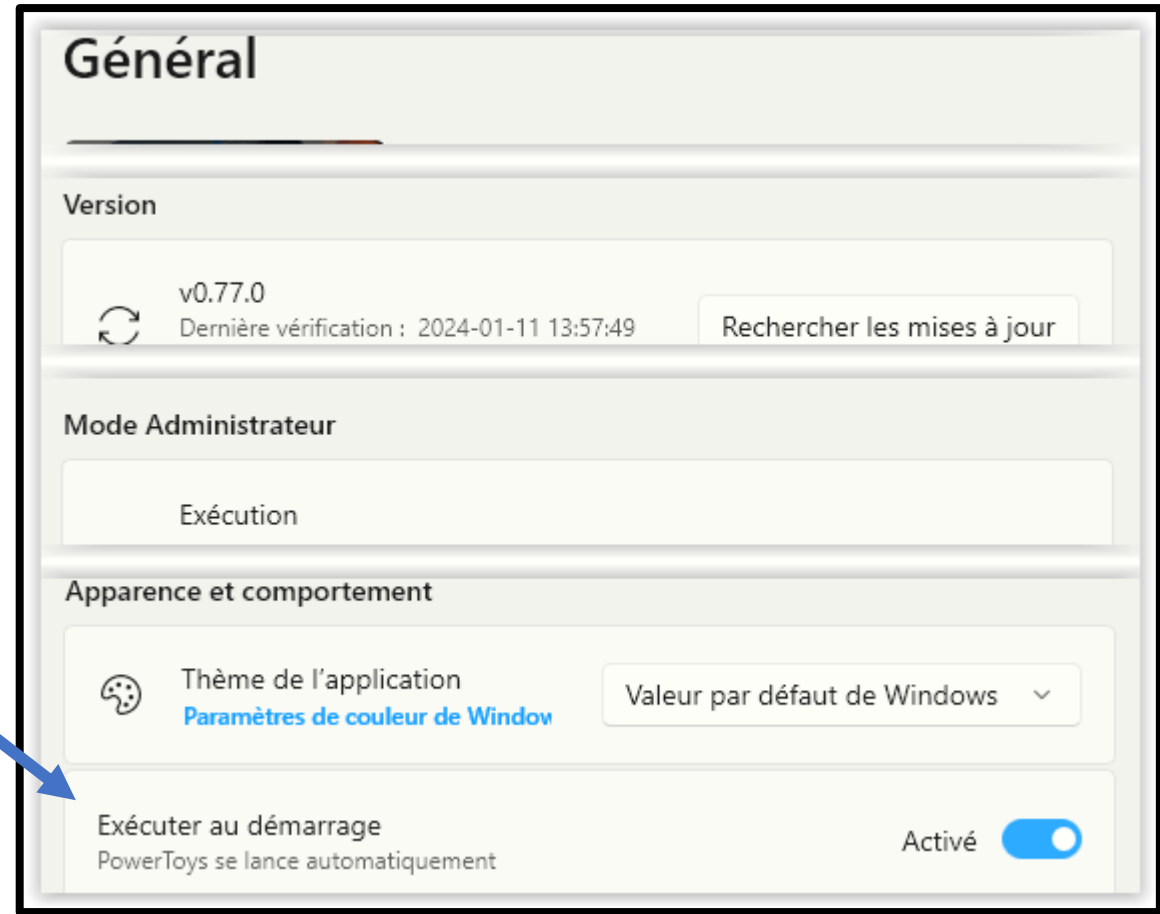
Général

Version

v0.77.0
Dernière vérification : 2024-01-11 13:57:49

Rechercher les mises à jour

Mode Administrateur

Exécution

Apparence et comportement

Thème de l'application
Paramètres de couleur de Windov

Valeur par défaut de Windows

Exécuter au démarrage
PowerToys se lance automatiquement

Activé